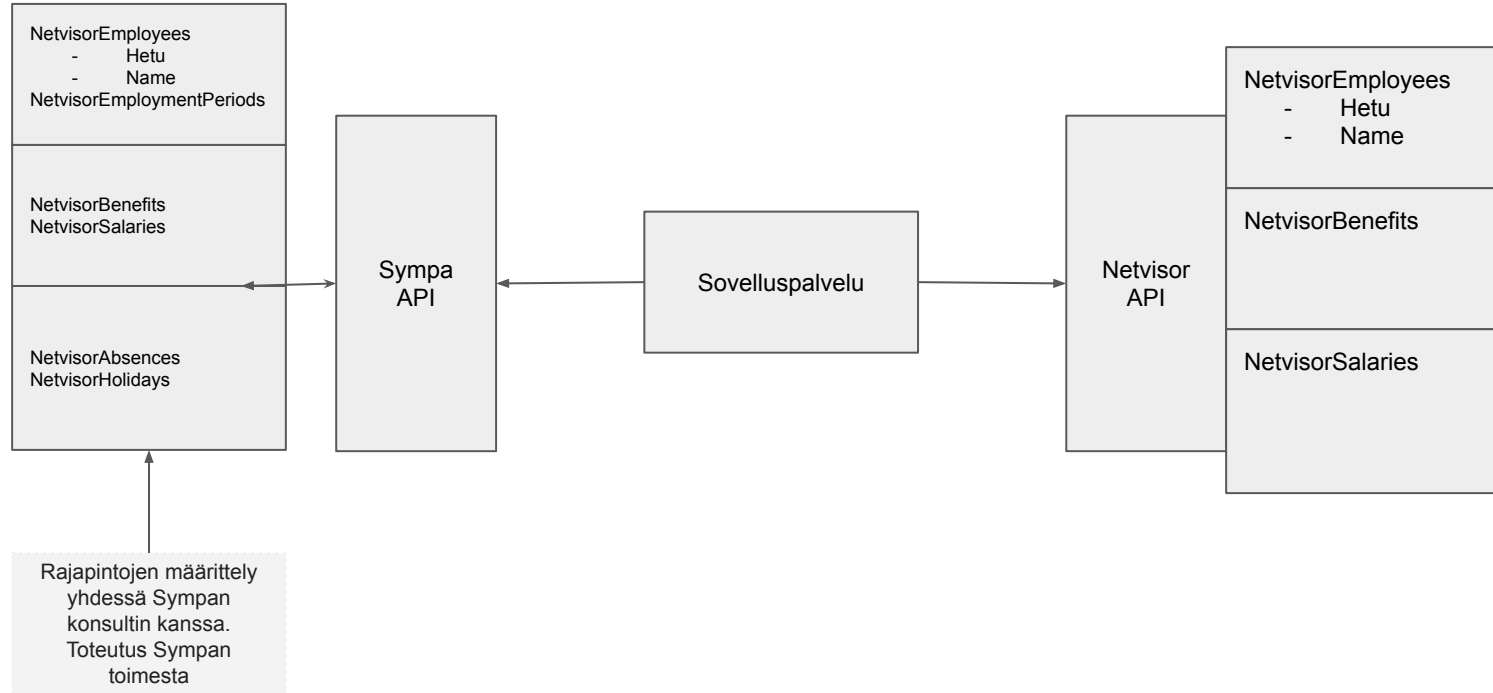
NetvisorEmployees
- Hetu
- Name
NetvisorEmploymentPeriods

NetvisorBenefits
NetvisorSalaries

NetvisorAbsences
NetvisorHolidays

Rajapintojen määrittely yhdessä Sympan konsultin kanssa. Toteutus Sympan toimesta

Sympa API

Sovelluspalvelu

Netvisor API

NetvisorEmployees
- Hetu
- Name

NetvisorBenefits

NetvisorSalaries